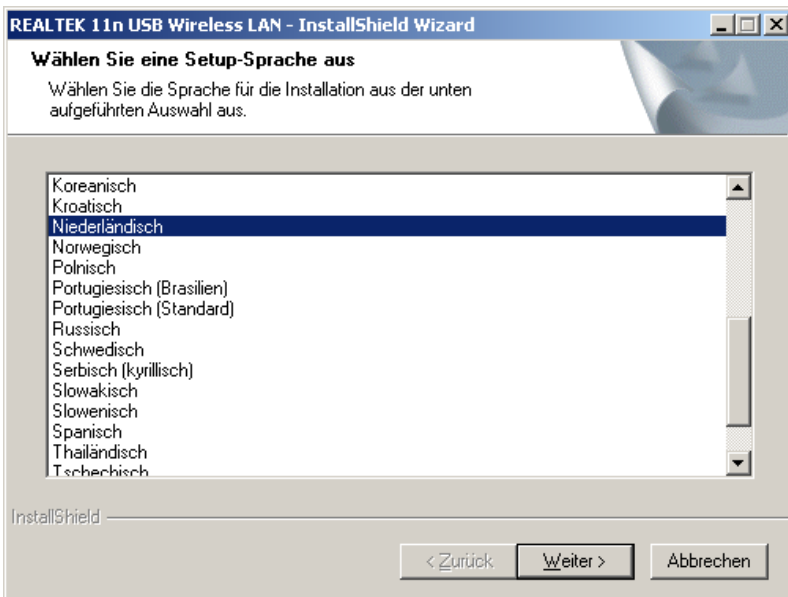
REALTEK 11n USB Wireless LAN - InstallShield Wizard

Wählen Sie eine Setup-Sprache aus

Wählen Sie die Sprache für die Installation aus der unten aufgeführten Auswahl aus.

Koreanisch
Kroatisch
Niederländisch
Norwegisch
Polnisch
Portugiesisch (Brasilien)
Portugiesisch (Standard)
Russisch
Schwedisch
Serbisch (kyrillisch)
Slowakisch
Slowenisch
Spanisch
Thailändisch
Tschechisch

InstallShield

< Zurück
Weiter >
Abbrechen